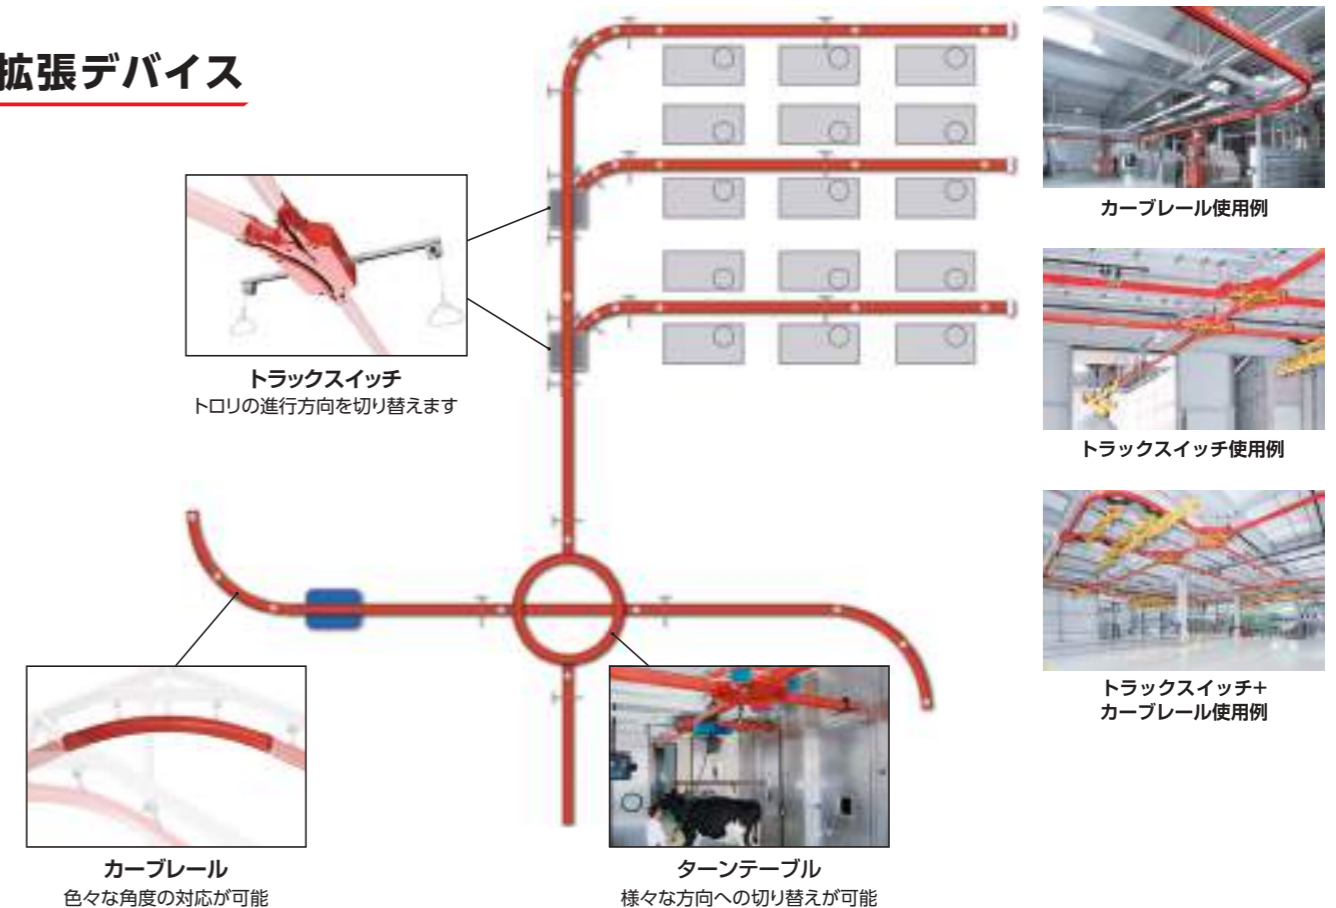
拡張デバイス

トラックスイッチ
トロリの進行方向を切り替えます

カーブレール
色々な角度の対応が可能

ターンテーブル
様々な方向への切り替えが可能

カーブレール使用例

トラックスイッチ使用例

トラックスイッチ+
カーブレール使用例